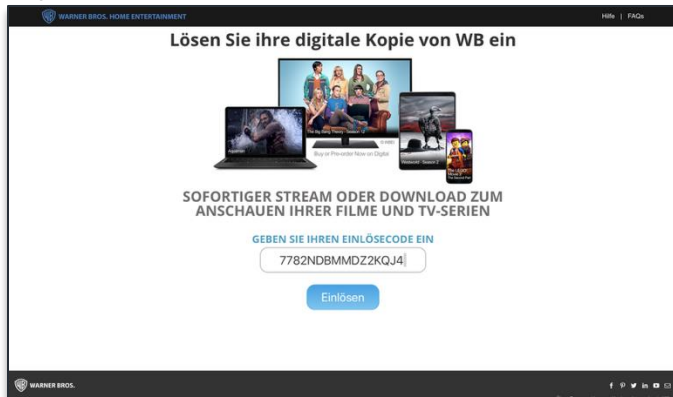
WARNER BROS. HOME ENTERTAINMENT

Hilfe | FAQs

Lösen Sie ihre digitale Kopie von WB ein

Aquaman

The Big Bang Theory - Season 12

Buy or Pre-order Now on Digital

Westworld - Season 2

The LEGO Movie 2 The Second Part

SOFORTIGER STREAM ODER DOWNLOAD ZUM ANSCHAUEN IHRER FILME UND TV-SERIEN

GEBEN SIE IHREN EINLÖSECODE EIN

7782NDBMMDZ2KQJ4

Einlösen

WARNER BROS.